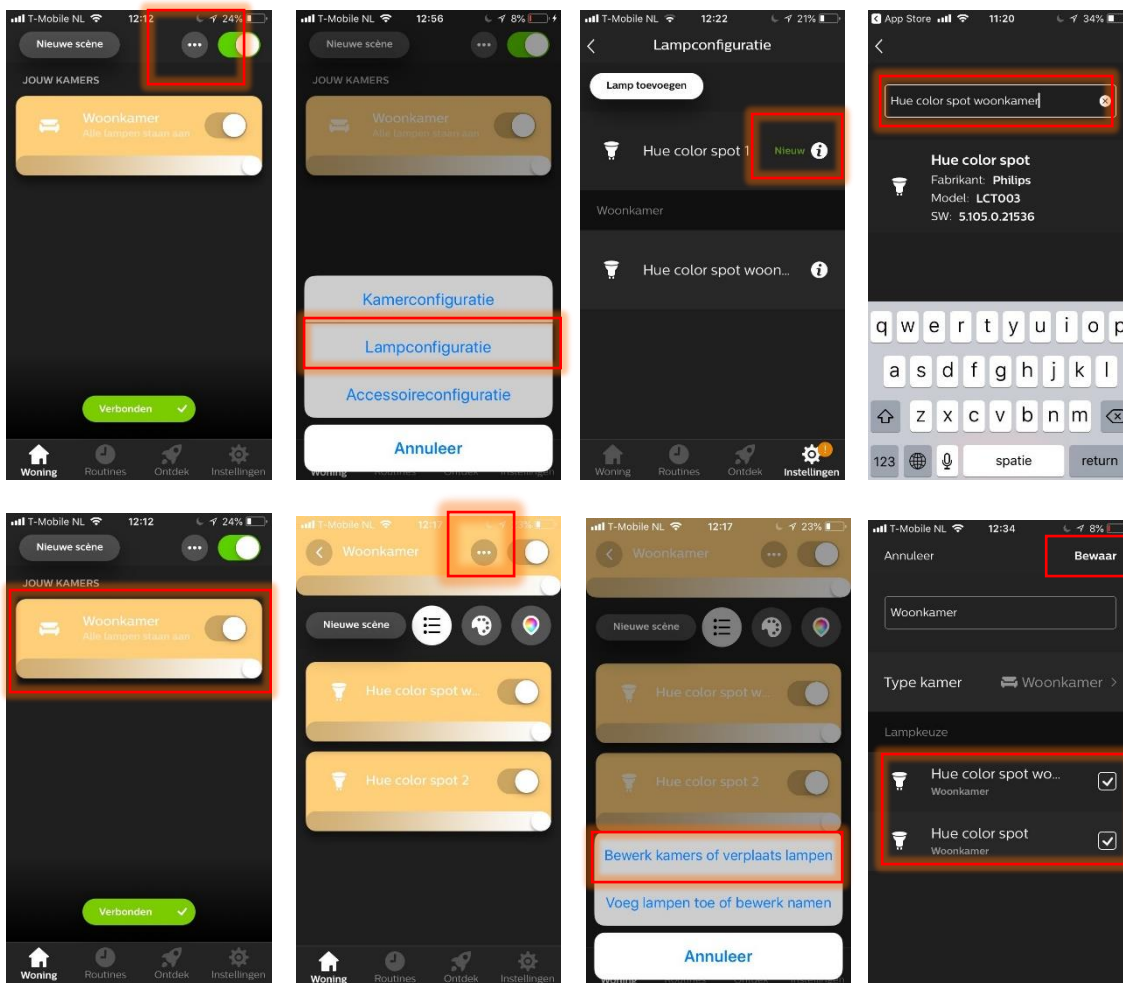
T-Mobile NL 12:12 24%
Nieuwe scène
JOUW KAMERS
Woonkamer
Alle lampen staan aan
Verbonden
Woning Routines Ontdek Instellingen

T-Mobile NL 12:56 8%
Nieuwe scène
JOUW KAMERS
Woonkamer
Alle lampen staan aan
Kamerconfiguratie
Lampconfiguratie
Accessoireconfiguratie
Annuleer

T-Mobile NL 12:22 21%
Lampconfiguratie
Lamp toevoegen
Hue color spot 1 Nieuw
Woonkamer
Hue color spot woon...
Woning Routines Ontdek Instellingen

App Store 11:20 34%
Hue color spot woonkamer
Hue color spot
Fabrikant: Philips
Model: LCT003
SW: 5.105.0.21536
q w e r t y u i o p
a s d f g h j k l
z x c v b n m
123 spatie return

T-Mobile NL 12:12 24%
Nieuwe scène
JOUW KAMERS
Woonkamer
Alle lampen staan aan
Verbonden
Woning Routines Ontdek Instellingen

T-Mobile NL 12:17
Woonkamer
Nieuwe scène
Hue color spot w...
Hue color spot 2
Woning Routines Ontdek Instellingen

T-Mobile NL 12:17 23%
Woonkamer
Nieuwe scène
Hue color spot w...
Hue color spot 2
Bewerk kamers of verplaats lampen
Voeg lampen toe of bewerk namen
Annuleer

T-Mobile NL 12:34 8%
Annuleer Bewaar
Woonkamer
Type kamer Woonkamer
Lampkeuze
Hue color spot wo...
Woonkamer
Hue color spot
Woonkamer